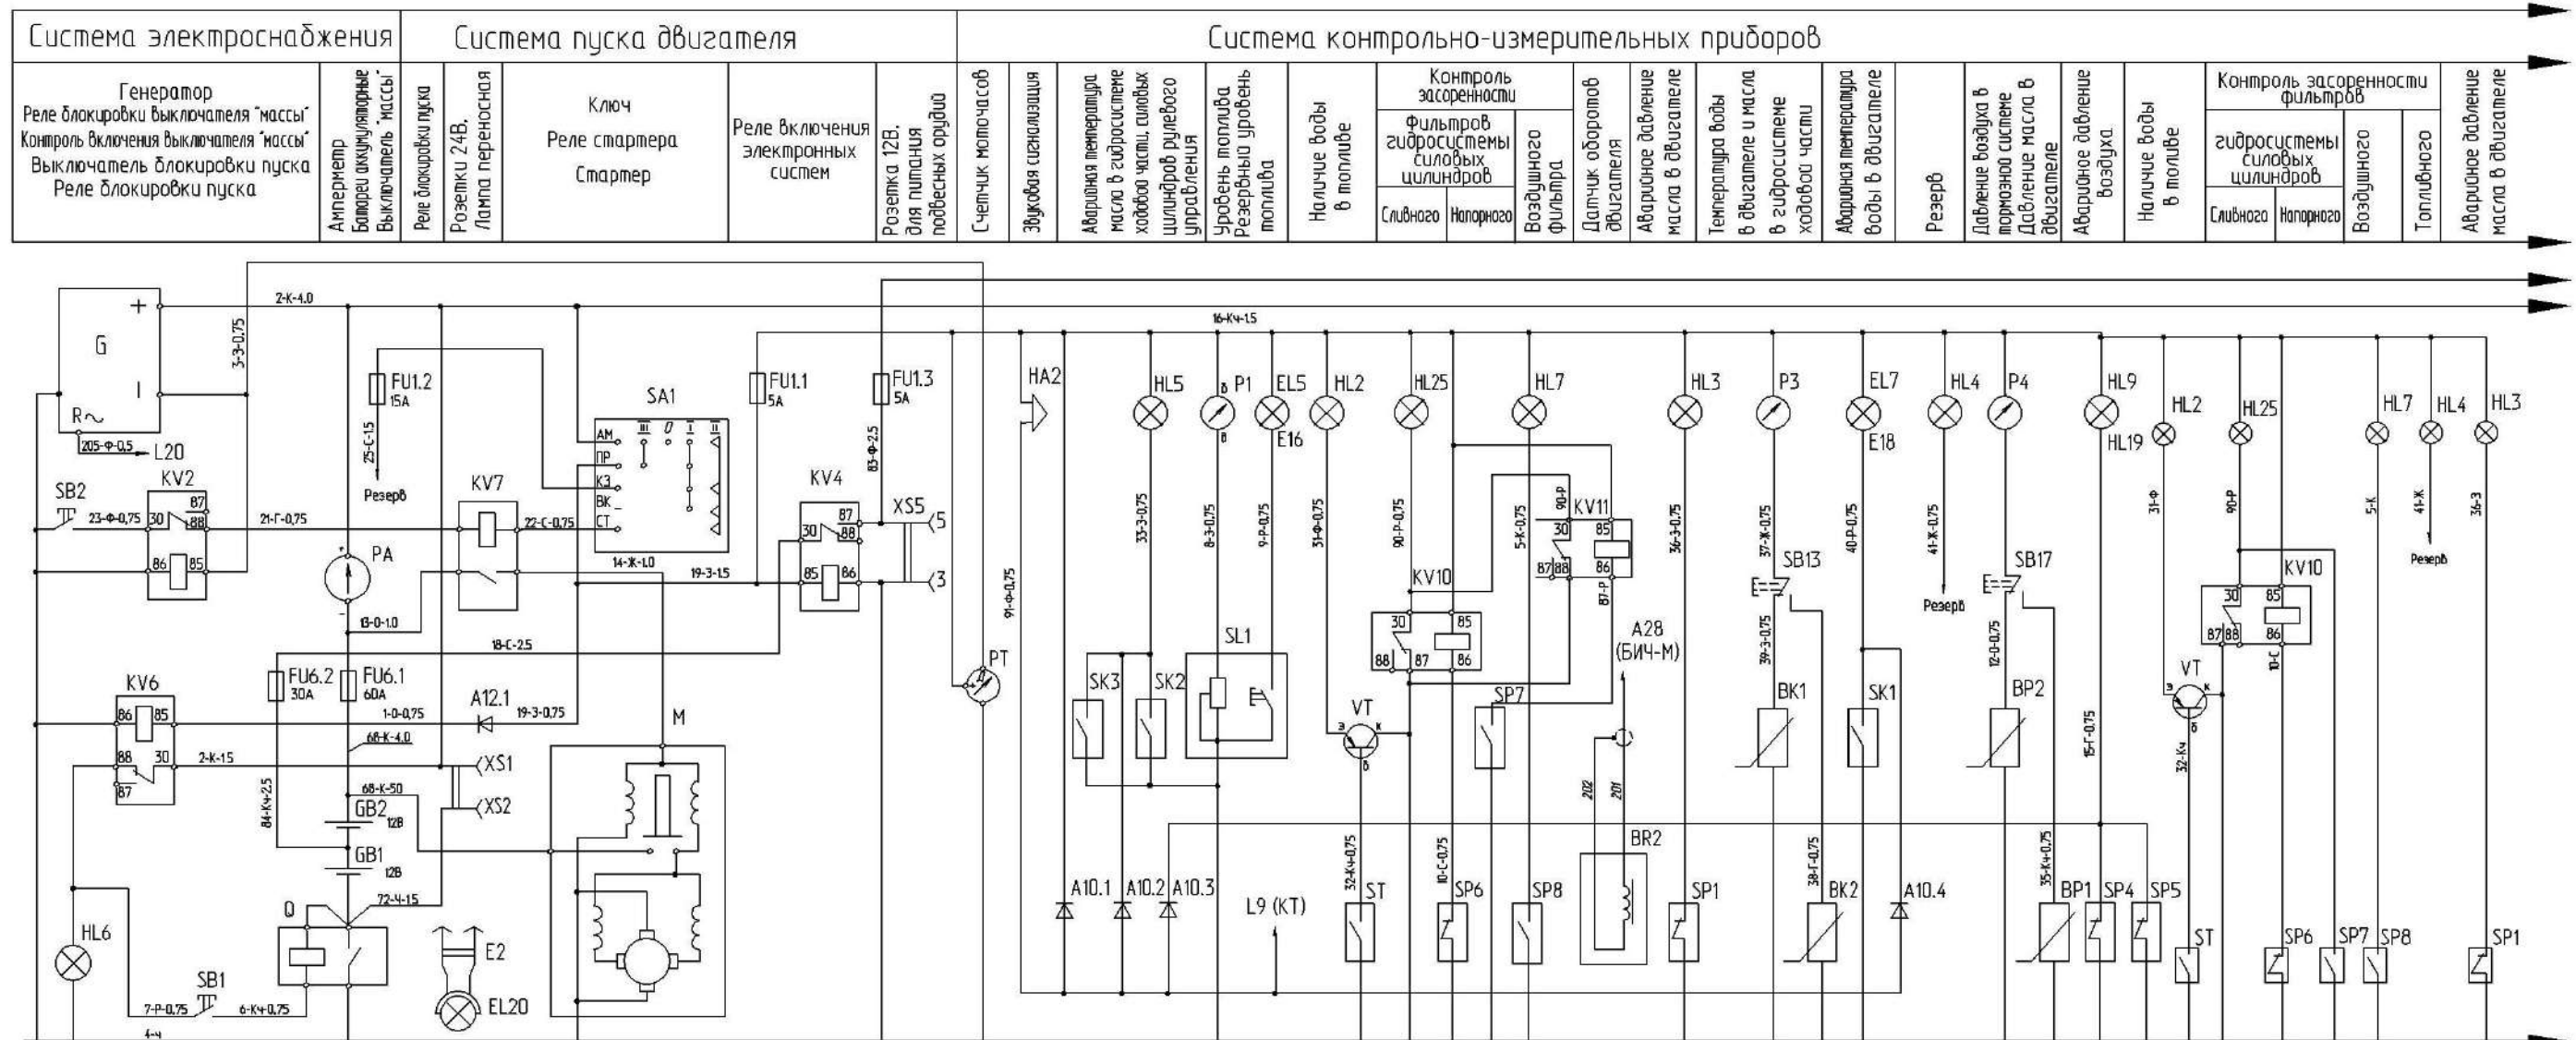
Система электроснабжения | Система пуска двигателя | Система контрольно-измерительных приборов

Генератор
Реле блокировки Выключателя "массы"
Контроль Включения Выключателя "массы"
Выключатель блокировки пуска
Реле блокировки пуска

Амперметр
Батареи аккумуляторные
Выключатель "массы"

Реле блокировки пуска

Розетки 24В.
Лампа переносная

Ключ
Реле стартера
Стартер

Реле включения электронных систем

Розетка 12В. для питания подвесных орудий

Счетчик моточасов

Звуковая сигнализация

Аварийная температура масла в гидросистеме ходовой части, силовых цилиндров рулевого управления

Уровень топлива
Резервный уровень топлива

Наличие воды в топливе

Контроль засоренности
Фильтров гидросистемы силовых цилиндров
Сливного | Напорного
Воздушного фильтра

Датчик оборотов двигателя

Аварийное давление масла в двигателе

Температура воды в двигателе и масла в гидросистеме ходовой части

Аварийная температура воды в двигателе

Резерв

Давление воздуха в тормозной системе
Давление масла в двигателе

Аварийное давление воздуха

Наличие воды в топливе

Контроль засоренности фильтров
гидросистемы силовых цилиндров
Сливного | Напорного
Воздушного
Топливного

Аварийное давление масла в двигателе

G
+
I
R~
205-Ф-0,5
L20
3-3-0,75
2-К-4.0
SB2
KV2
23-Ф-0,75
30
87
88
86
85
21-Г-0,75
PA
FU1.2
15А
25-С-1.5
Резерв
KV7
22-С-0,75
SA1
АМ
ПР
КЗ
ВК
СТ
III
0
I
II
14-Ж-1.0
FU1.1
5А
19-3-1.5
KV4
30
87
88
85
86
FU1.3
5А
83-Ф-2.5
XS5
5
3
13-0-1.0
18-С-2.5
KV6
86
85
88
30
87
2-К-1.5
FU6.2
30А
FU6.1
60А
1-0-0,75
A12.1
19-3-0,75
68-К-4.0
XS1
XS2
68-К-50
84-Кч-2.5
GB2
12В
GB1
12В
72-Ч-15
Q
M
E2
EL20
HL6
SB1
7-Р-0,75
6-Кч-0,75
4-ч
PT
91-Ф-0,75
16-Кч-1.5
HA2
HL5
P1
EL5
E16
HL2
HL25
HL7
HL3
P3
EL7
E18
HL4
P4
HL9
HL19
HL2
HL25
HL7
HL4
HL3
33-3-0,75
8-3-0,75
9-Р-0,75
31-Ф-0,75
90-Р-0,75
5-К-0,75
90-Р
KV11
30
85
87
88
86
87-Р
36-3-0,75
37-Ж-0,75
SB13
40-Р-0,75
41-Ж-0,75
Резерв
SB17
31-Ф
90-Р
5-К
41-Ж
36-3
Резерв
KV10
30
85
88
87
86
SL1
SK3
SK2
VT
SP7
A28
(БИЧ-М)
39-3-0,75
BK1
SK1
12-0-0,75
BP2
15-Г-0,75
KV10
30
85
87
88
86
10-С
VT
32-Кч
202
201
BR2
A10.1
A10.2
A10.3
L9 (KT)
32-Кч-0,75
ST
10-С-0,75
SP6
SP8
SP1
38-Г-0,75
BK2
A10.4
35-Кч-0,75
BP1
SP4
SP5
ST
SP6
SP7
SP8
SP1